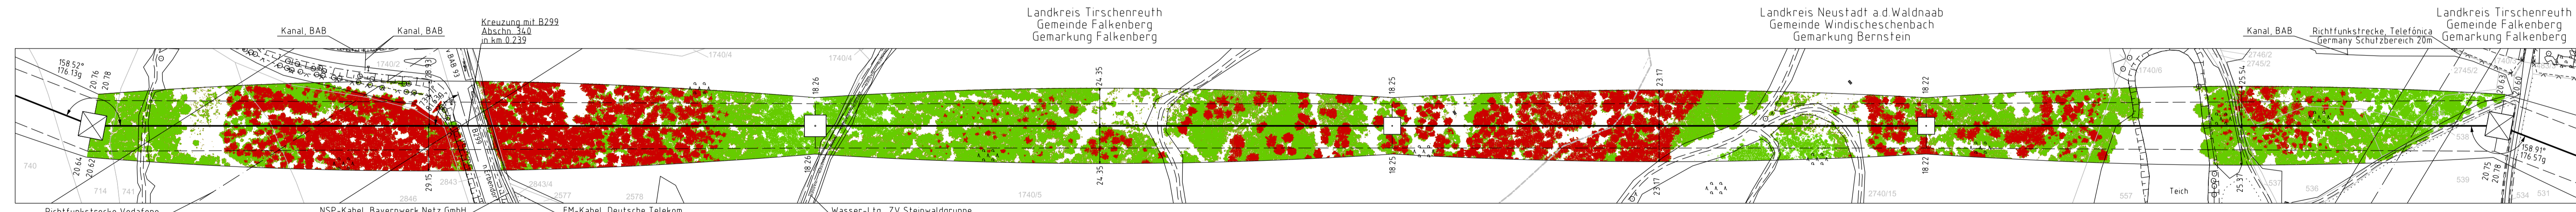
Landkreis Tirschenreuth
Gemeinde Falkenberg
Gemarkung Falkenberg

Landkreis Neustadt a.d.Waldnaab
Gemeinde Windischeschenbach
Gemarkung Bernstein

Landkreis Tirschenreuth
Gemeinde Falkenberg
Gemarkung Falkenberg

Kanal, BAB
Kanal, BAB
Kreuzung mit B299
Abschn. 340
in km 0.239
Kanal, BAB
Richtfunkstrecke, Telefónica
Germany Schutzbereich 20m

158.52°
176.13g
20.76
20.78
20.64
20.62
1740/2
1740/4
18.26
18.26
24.35
24.35
18.25
18.25
23.17
23.17
18.22
18.22
1740/6
2746/2
2745/2
2745/2
25.51
25.37
20.63
20.75
20.78
158.91°
176.57g
740
714
741
2846
29.15
2843/1
2843/4
2577
2578
1740/5
2740/15
557
Teich
537
536
539
534
531
532

Richtfunkstrecke Vodafone
NSP-Kabel, Bayernwerk Netz GmbH
FM-Kabel, Deutsche Telekom
Wasser-Ltg., ZV Steinwaldgruppe